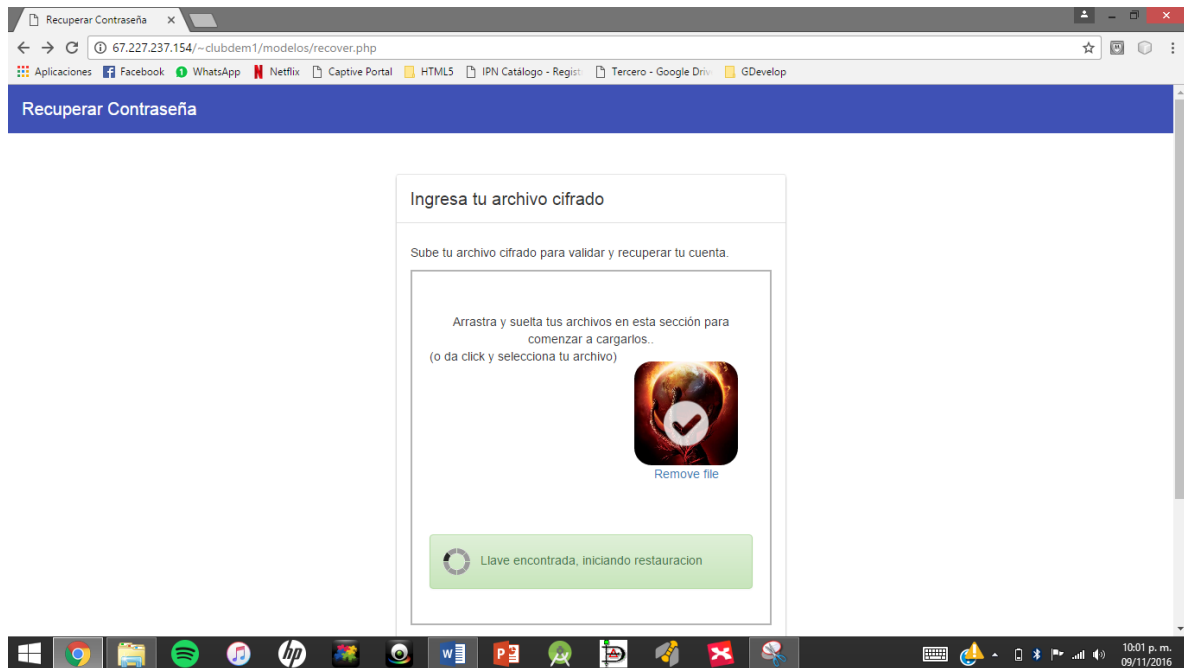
Recuperar Contraseña ×

67.227.237.154/~clubdem1/modelos/recover.php

Aplicaciones Facebook WhatsApp Netflix Captive Portal HTML5 IPN Catálogo - Registr Tercero - Google Driv GDevelop

Recuperar Contraseña

Ingresa tu archivo cifrado

Sube tu archivo cifrado para validar y recuperar tu cuenta.

Arrastra y suelta tus archivos en esta sección para comenzar a cargarlos..
(o da click y selecciona tu archivo)

Remove file

Llave encontrada, iniciando restauracion

10:01 p. m.
09/11/2016